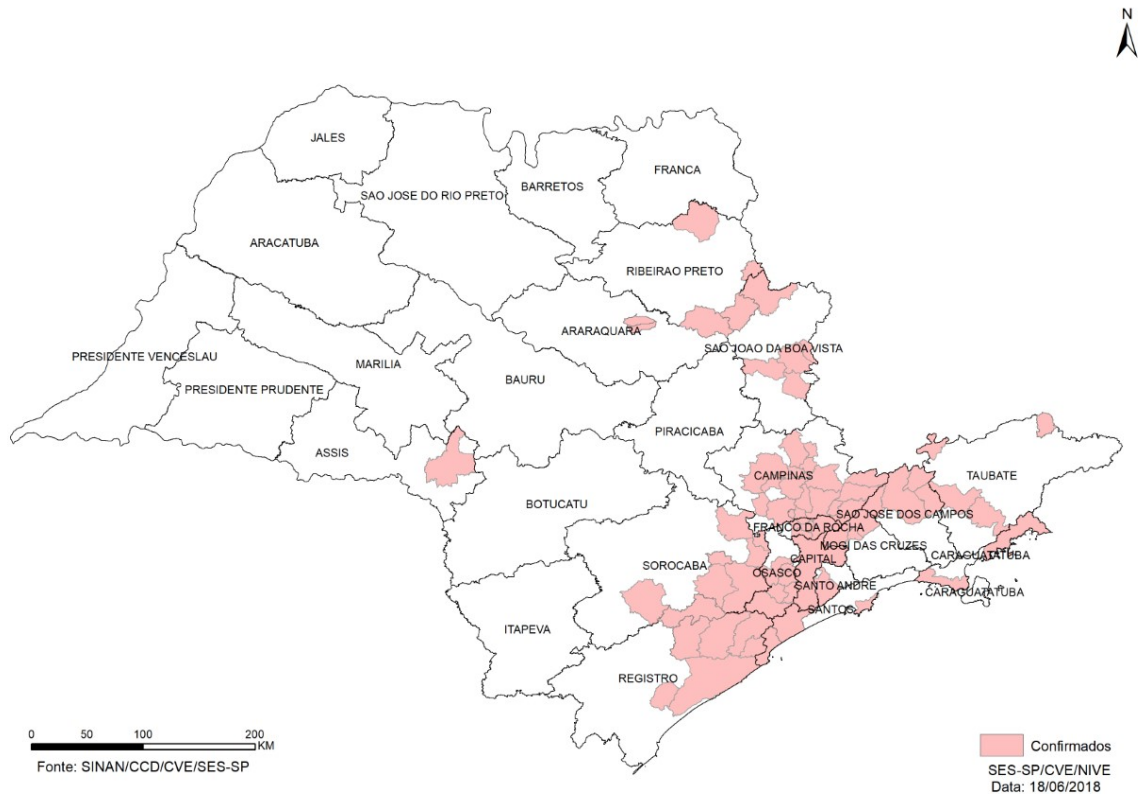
N

JALES

SAO JOSE DO RIO PRETO

BARRETOS

FRANCA

ARACATUBA

RIBEIRAO PRETO

ARARAQUARA

SAO JOAO DA BOA VISTA

PRESIDENTE VENCESLAU

MARILIA

PRESIDENTE PRUDENTE

BAURU

ASSIS

PIRACICABA

TAUBATE

CAMPINAS

BOTUCATU

FRANCO DA ROCHA

SAO JOSE DOS CAMPOS

MOGI DAS CRUZES

CAPITAL

CARAGUATATUBA

SOROCABA

OSASCO

SANTO ANDRE

CARAGUATATUBA

SANTOS

ITAPEVA

REGISTRO

0 50 100 200 KM

Fonte: SINAN/CCD/CVE/SES-SP

Confirmados

SES-SP/CVE/NIVE
Data: 18/06/2018